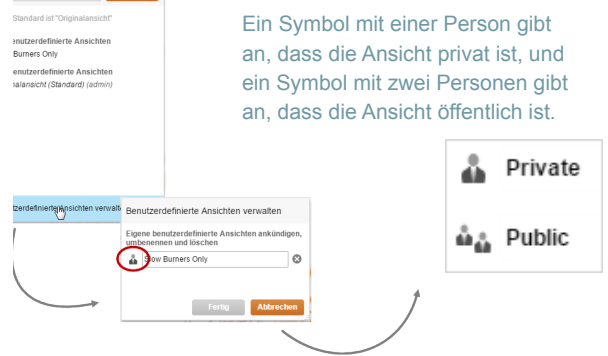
Standard ist "Originalansicht"

enutzerdefinierte Ansichten
Burners Only

enutzerdefinierte Ansichten
inalansicht (Standard) (admin)

Ein Symbol mit einer Person gibt an, dass die Ansicht privat ist, und ein Symbol mit zwei Personen gibt an, dass die Ansicht öffentlich ist.

Private

Public

utzerdefinierte Ansichten verwalten

Benutzerdefinierte Ansichten verwalten

Eigene benutzerdefinierte Ansichten ankündigen, umbenennen und löschen

Slow Burners Only

Fertig

Abbrechen